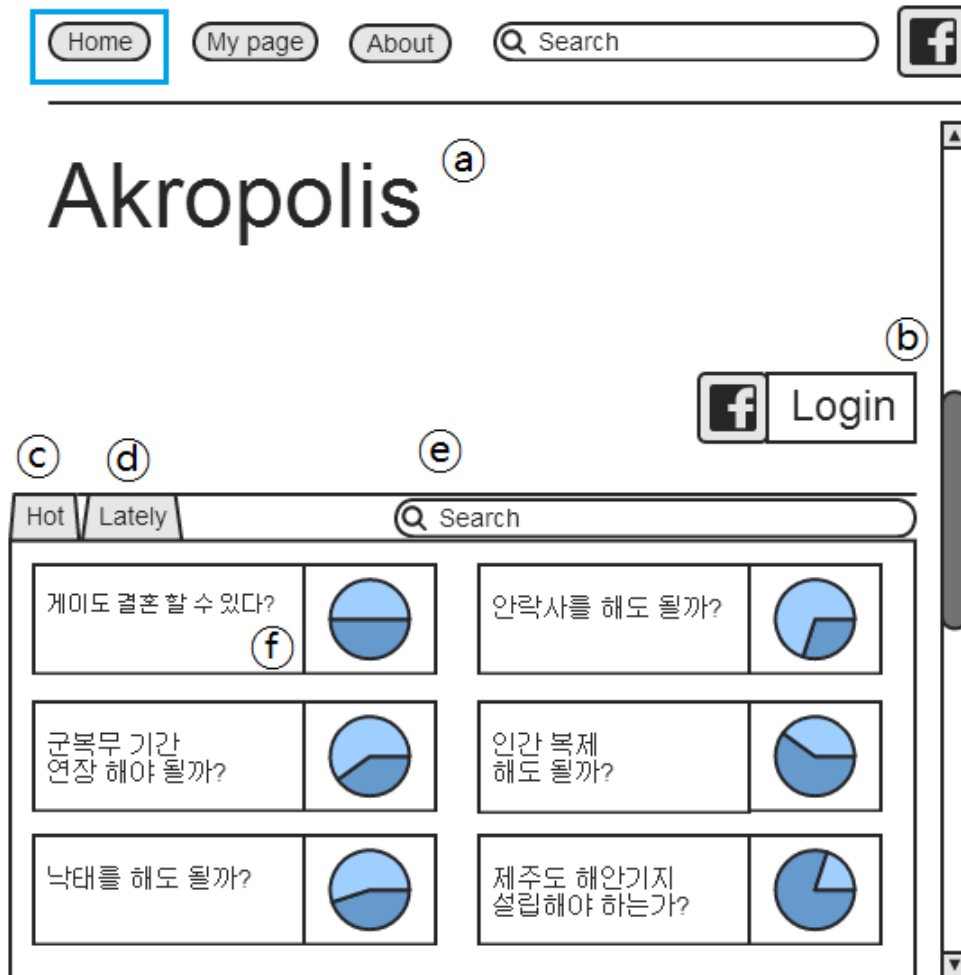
Home My page About Search f

Akropolis ⓐ

ⓑ

f Login

ⓒ ⓓ ⓔ

Hot Lately Search

게이도 결혼 할 수 있다? ⓕ

안락사를 해도 될까?

군복무 기간 연장 해야 될까?

인간 복제 해도 될까?

낙태를 해도 될까?

제주도 해안기지 설립해야 하는가?